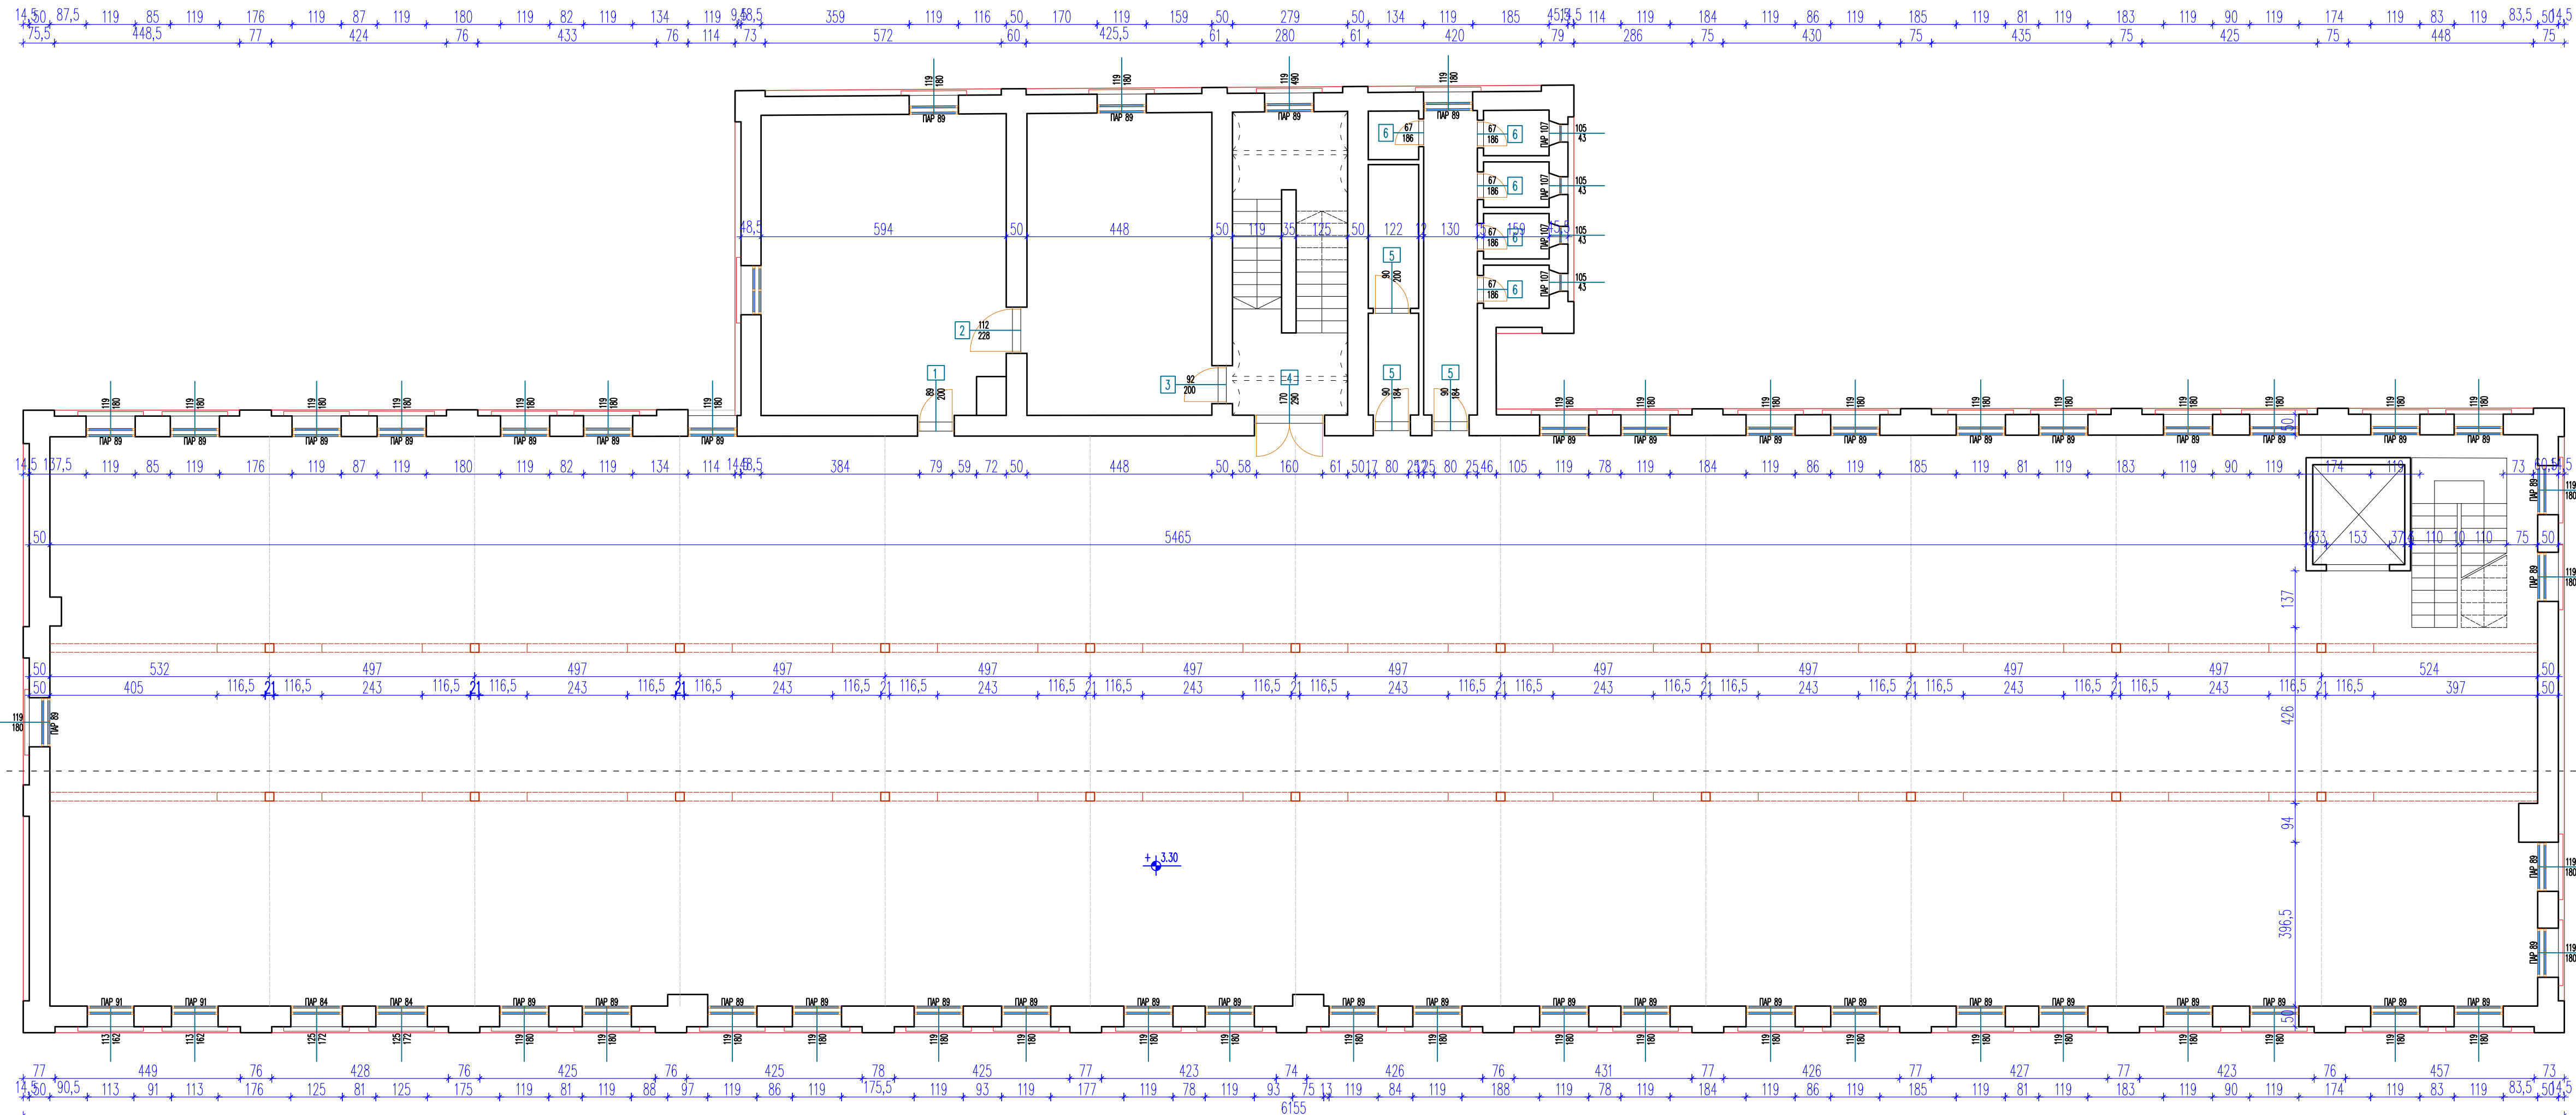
14,5 50 87,5 119 85 119 176 119 87 119 180 119 82 119 134 119 9,5 58,5 359 119 116 50 170 119 159 50 279 50 134 119 185 45 13,5 114 119 184 119 86 119 185 119 81 119 183 119 90 119 174 119 83 119 83,5 50 14,5
75,5 448,5 77 424 76 433 76 114 73 572 60 425,5 61 280 61 420 79 286 75 430 75 435 75 425 75 448 75

119
180
ПАР 89
119
180
ПАР 89
119
190
ПАР 89
119
180
ПАР 89

6 67 186
67 186 6
67 186 6
67 186 6
67 186 6
ПАР 107
105 43
ПАР 107
105 43
ПАР 107
105 43
ПАР 107
105 43

48,5 594 50 448 50 119 35 125 50 122 12 130 159

5
90 200
2 112 228
1 89 200
3 92 200
4 170 290
5 90 184
5 90 184

119 180 ПАР 89 (×7 left)
119 180 ПАР 89 (×12 right)

14,5 137,5 119 85 119 176 119 87 119 180 119 82 119 134 114 14,5 6,5 384 79 59 72 50 448 50 58 160 61 50 17 80 25 25 80 25 46 105 119 78 119 184 119 86 119 185 119 81 119 183 119 90 119 174 119 73 60,5 14,5

50 5465 133 153 37 16 110 10 110 75 50

ПАР 89
119
180

137

50 532 497 497 497 497 497 497 497 497 497 497 524 50
50 405 116,5 21 116,5 243 116,5 21 116,5 243 116,5 21 116,5 243 116,5 21 116,5 243 116,5 21 116,5 243 116,5 21 116,5 243 116,5 21 116,5 243 116,5 21 116,5 243 116,5 21 116,5 243 116,5 21 116,5 243 116,5 21 116,5 397 50

119
180
ПАР 89

426

94

+3.30

396,5

ПАР 89
119
180

ПАР 91 113 162
ПАР 91 113 162
ПАР 84 125 172
ПАР 84 125 172
ПАР 89 119 180

50

77 449 76 428 76 425 76 425 78 425 77 423 74 426 76 431 77 426 77 427 77 423 76 457 73
14,5 50 90,5 113 91 113 176 125 81 125 175 119 81 119 88 97 119 86 119 175,5 119 93 119 177 119 78 119 93 75 13 119 84 119 188 119 78 119 184 119 86 119 185 119 81 119 183 119 90 119 174 119 83 119 83,5 50 14,5
6155